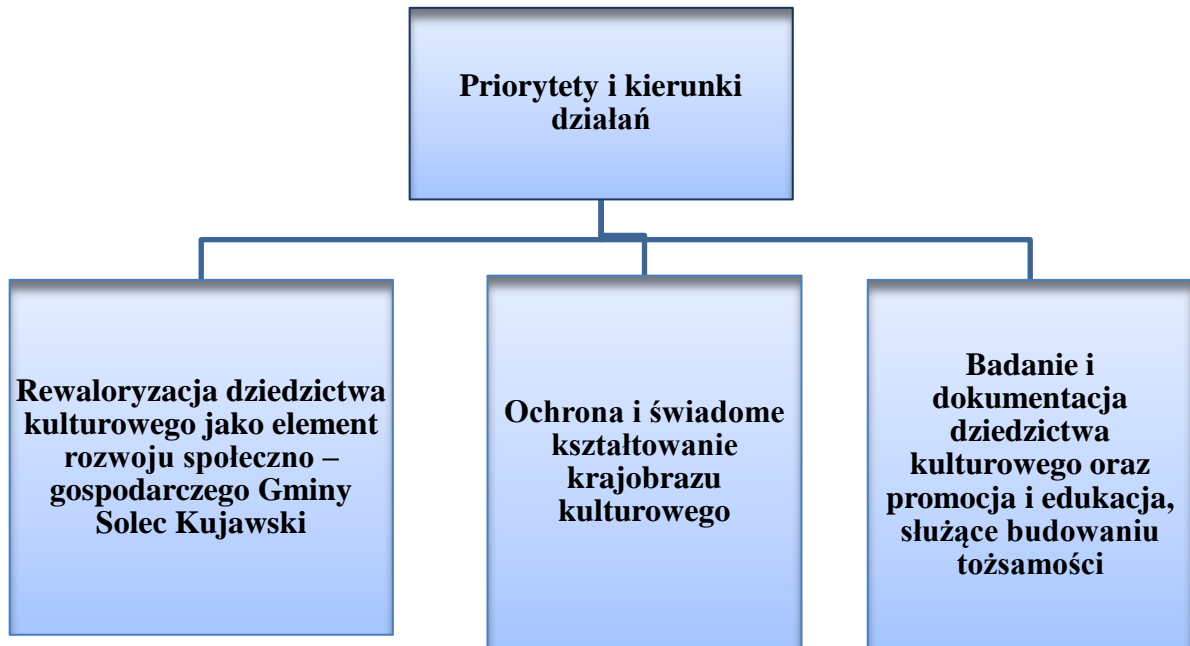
Priorytety i kierunki działań

Rewaloryzacja dziedzictwa kulturowego jako element rozwoju społeczno – gospodarczego Gminy Solec Kujawski

Ochrona i świadome kształtowanie krajobrazu kulturowego

Badanie i dokumentacja dziedzictwa kulturowego oraz promocja i edukacja, służące budowaniu tożsamości